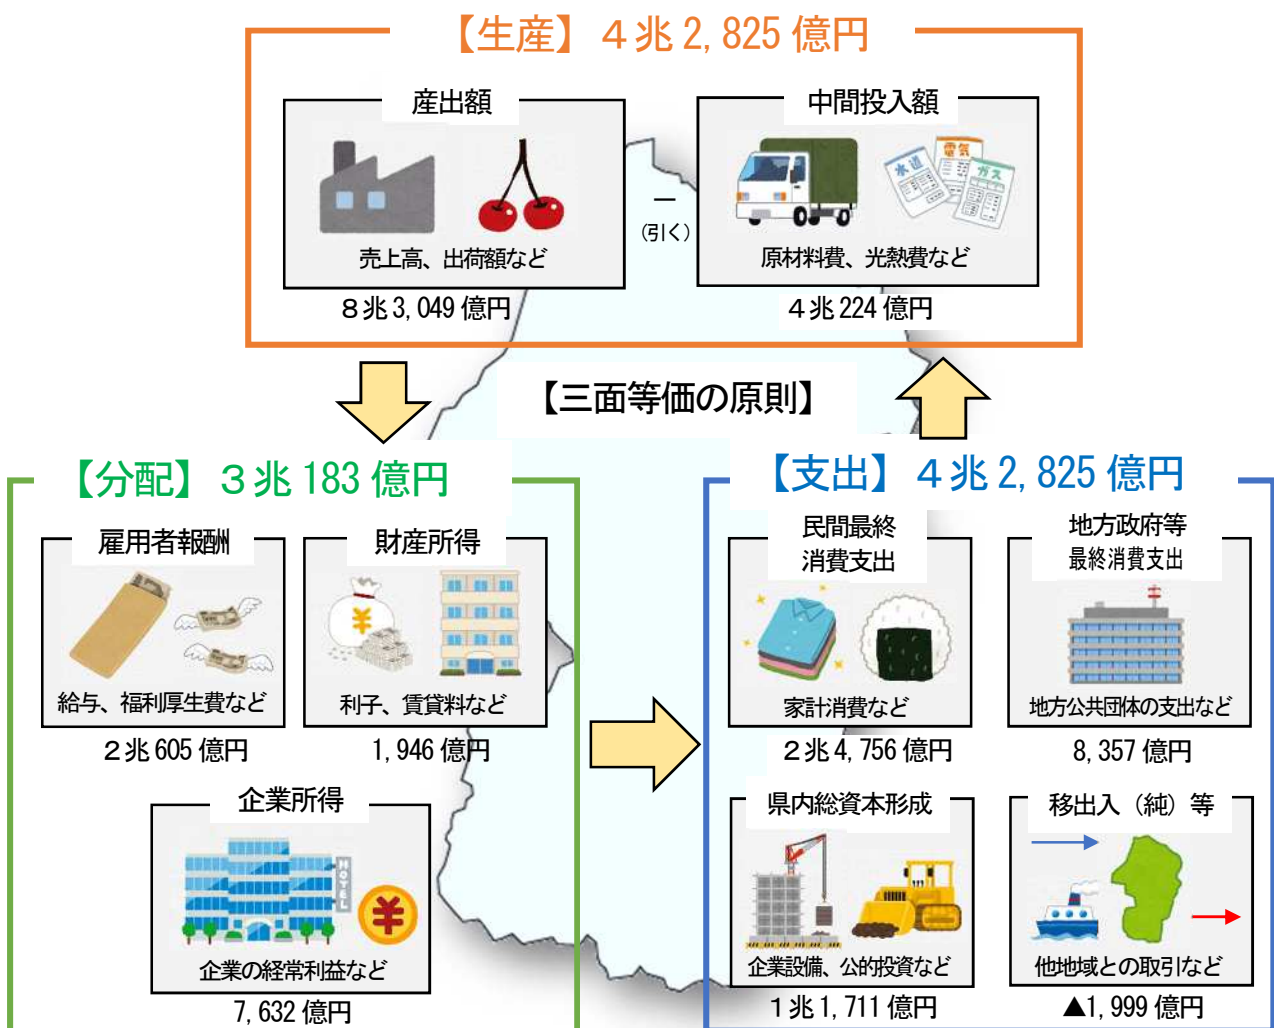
【生産】４兆 2, 825 億円

産出額

売上高、出荷額など

８兆 3, 049 億円

－
(引く)

中間投入額

水道 電気 ガス

原材料費、光熱費など

４兆 224 億円

【三面等価の原則】

【分配】３兆 183 億円

雇用者報酬

給与、福利厚生費など

２兆 605 億円

財産所得

¥

利子、賃貸料など

1, 946 億円

企業所得

HOTEL

¥

企業の経常利益など

7, 632 億円

【支出】４兆 2, 825 億円

民間最終
消費支出

家計消費など

２兆 4, 756 億円

地方政府等
最終消費支出

地方公共団体の支出など

8, 357 億円

県内総資本形成

企業設備、公的投資など

１兆 1, 711 億円

移出入（純）等

他地域との取引など

▲1, 999 億円